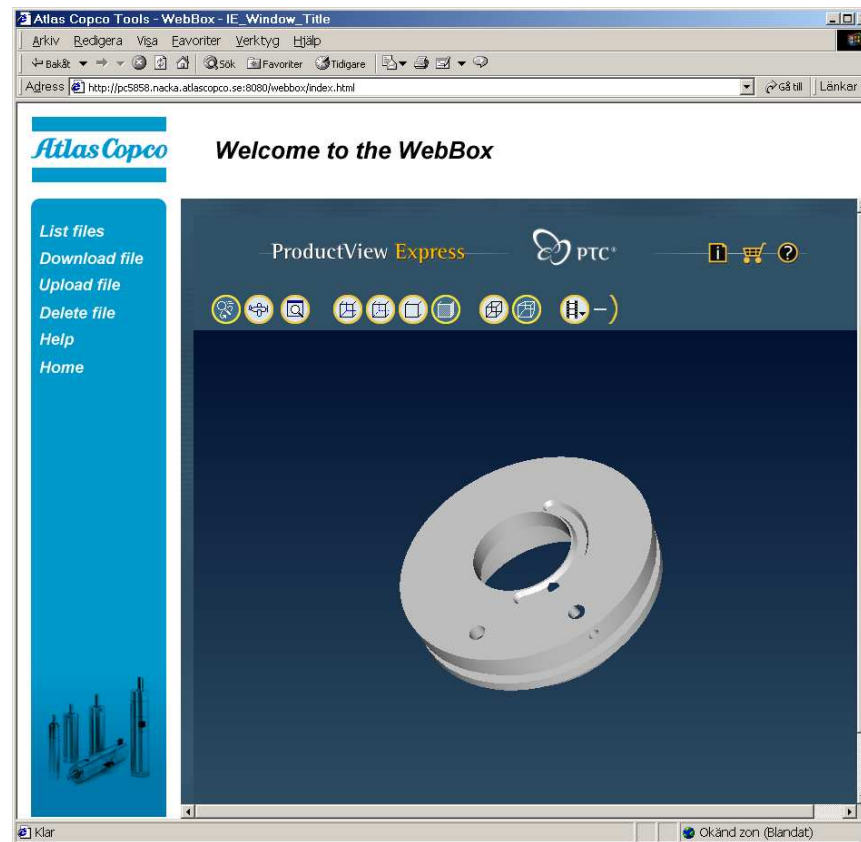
Atlas Copco Tools - WebBox - IE_Window_Title

Arkiv Redigera Visa Favoriter Verktyg Hjälp

Bakåt Sök Favoriter Tidigare

Adress http://pc5858.nacka.atlascopco.se:8080/webbox/index.html

Gå till Länkar

Atlas Copco

Welcome to the WebBox

List files
Download file
Upload file
Delete file
Help
Home

ProductView Express

PTC

Klar

Okänd zon (Blandat)